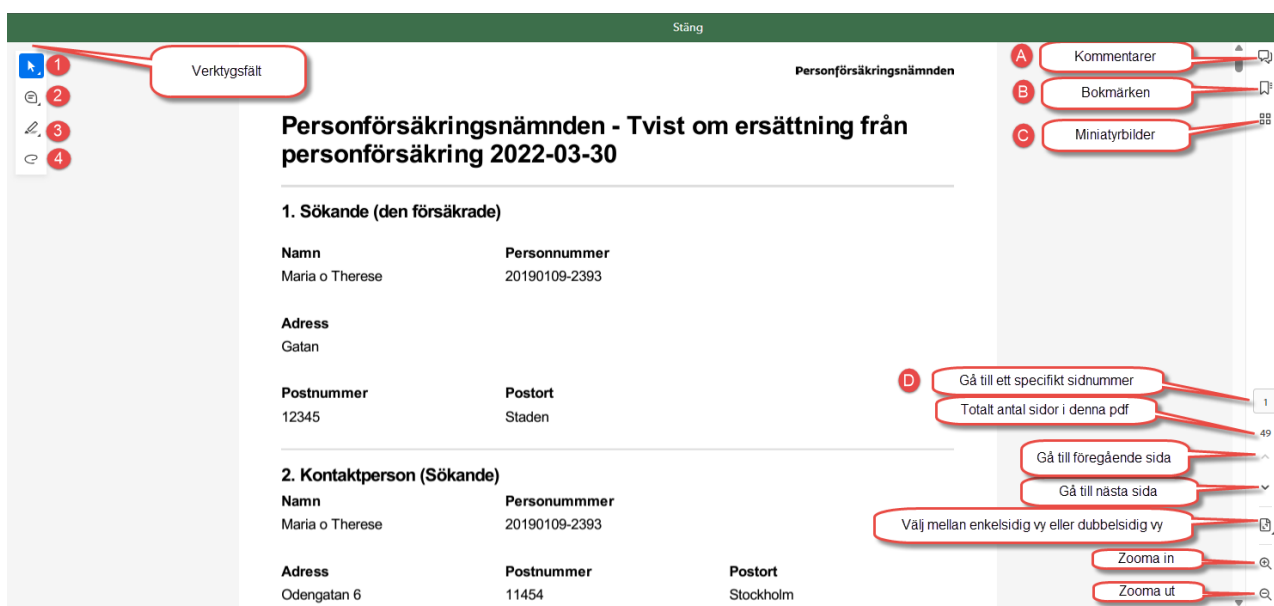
Stäng

1
2
3
4

Verktygsfält

Personförsäkringsnämnden

Personförsäkringsnämnden - Tvist om ersättning från personförsäkring 2022-03-30

1. Sökande (den försäkrade)

Namn
Maria o Therese

Personnummer
20190109-2393

Adress
Gatan

Postnummer
12345

Postort
Staden

2. Kontaktperson (Sökande)

Namn
Maria o Therese

Personummmer
20190109-2393

Adress
Odengatan 6

Postnummer
11454

Postort
Stockholm

A Kommentarer
B Bokmärken
C Miniatyrbilder
D Gå till ett specifikt sidnummer
Totalt antal sidor i denna pdf
1
49
Gå till föregående sida
Gå till nästa sida
Välj mellan enkelsidig vy eller dubbelsidig vy
Zooma in
Zooma ut